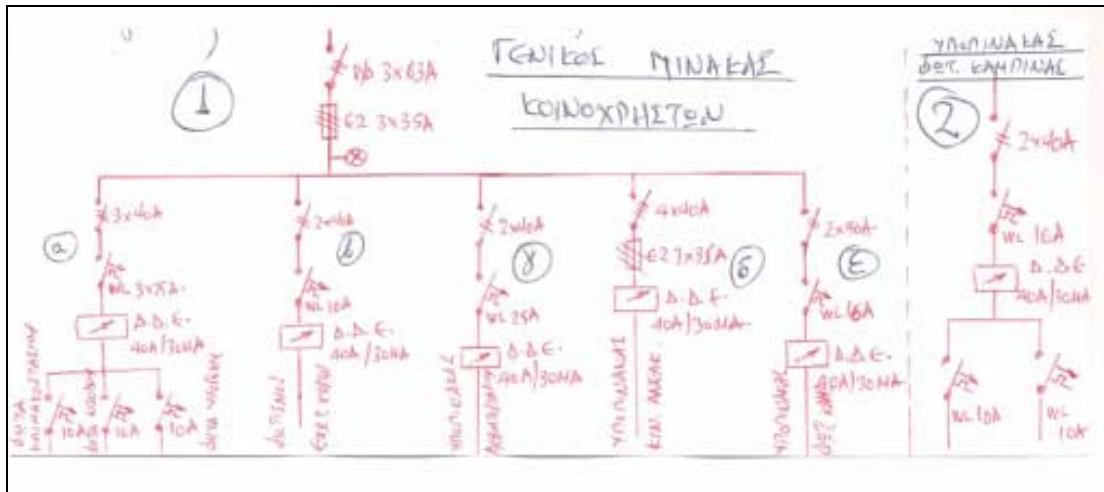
1

ΓΕΝΙΚΟΣ ΠΙΝΑΚΑΣ ΚΟΙΝΟΧΡΗΣΤΩΝ

Pb 3x63A
E2 3x35A

a
3x40A
WL 3x35A
Δ.Δ.Ε. 40A/30mA
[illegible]
10A
16A
10A

β
2x40A
WL 16A
Δ.Δ.Ε. 40A/30mA
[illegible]
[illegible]

γ
2x40A
WL 25A
Δ.Δ.Ε. 40A/30mA
ΥΠΟΠΙΝΑΚΑΣ
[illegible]

δ
4x40A
E2 3x35A
Δ.Δ.Ε. 40A/30mA
ΥΠΟΠΙΝΑΚΑΣ
ΚΙΝ. ΑΝΤΛ.

ε
2x40A
WL 16A
Δ.Δ.Ε. 40A/30mA
ΥΠΟΠΙΝΑΚΑΣ
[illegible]

ΥΠΟΠΙΝΑΚΑΣ ΒΟΗΘ. ΚΑΜΠΙΝΑΣ

2
2x40A
WL 16A
Δ.Δ.Ε. 40A/30mA
WL 10A
WL 10A